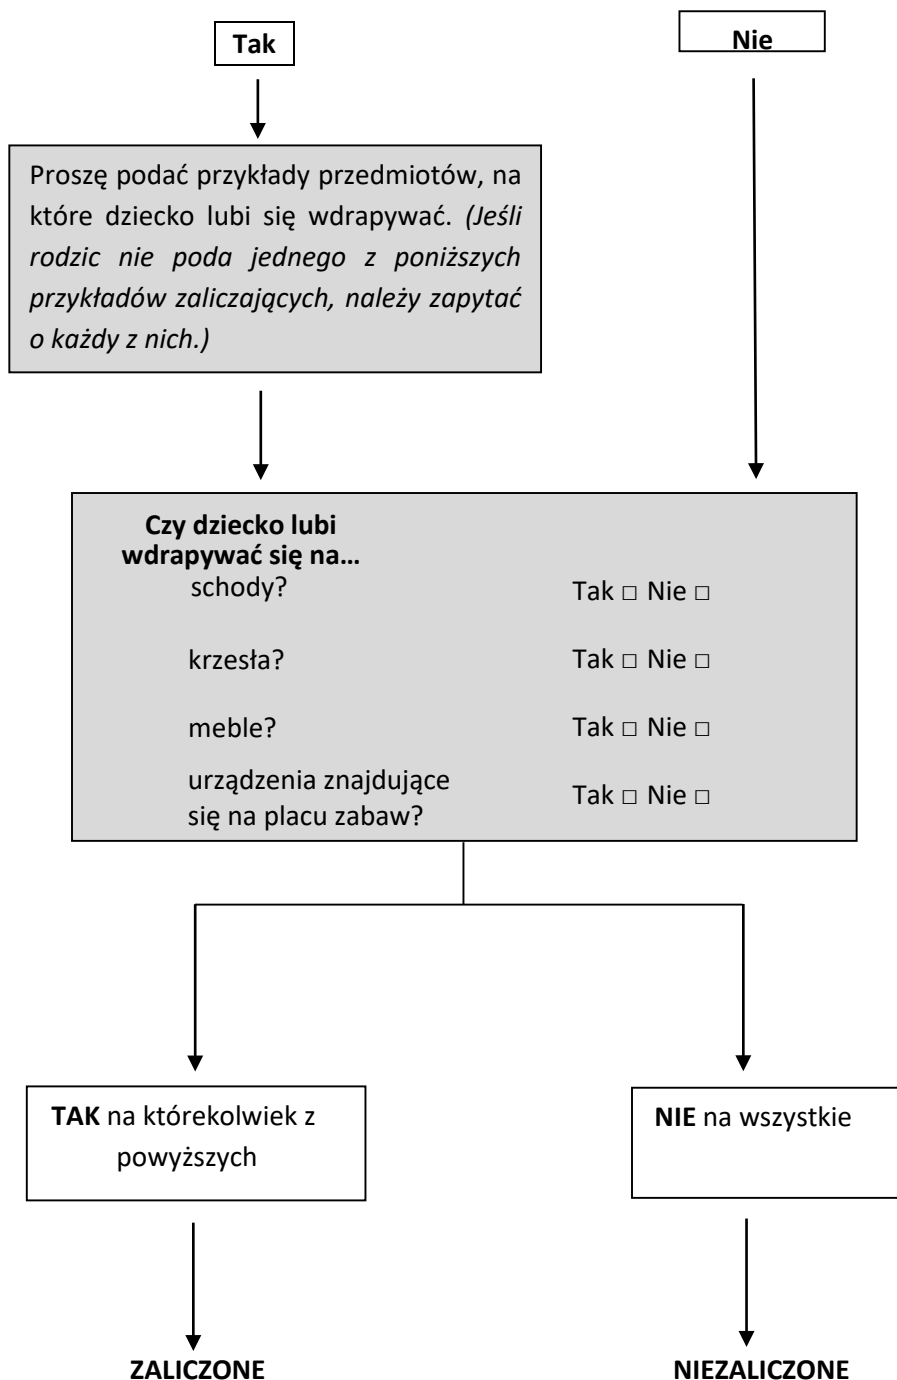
Tak

Nie

Proszę podać przykłady przedmiotów, na które dziecko lubi się wdrapywać. *(Jeśli rodzic nie poda jednego z poniższych przykładów zaliczających, należy zapytać o każdy z nich.)*

**Czy dziecko lubi wdrapywać się na…**

| | |
|---|---|
| schody? | Tak □ Nie □ |
| krzesła? | Tak □ Nie □ |
| meble? | Tak □ Nie □ |
| urządzenia znajdujące się na placu zabaw? | Tak □ Nie □ |

**TAK** na którekolwiek z powyższych

**NIE** na wszystkie

**ZALICZONE**

**NIEZALICZONE**